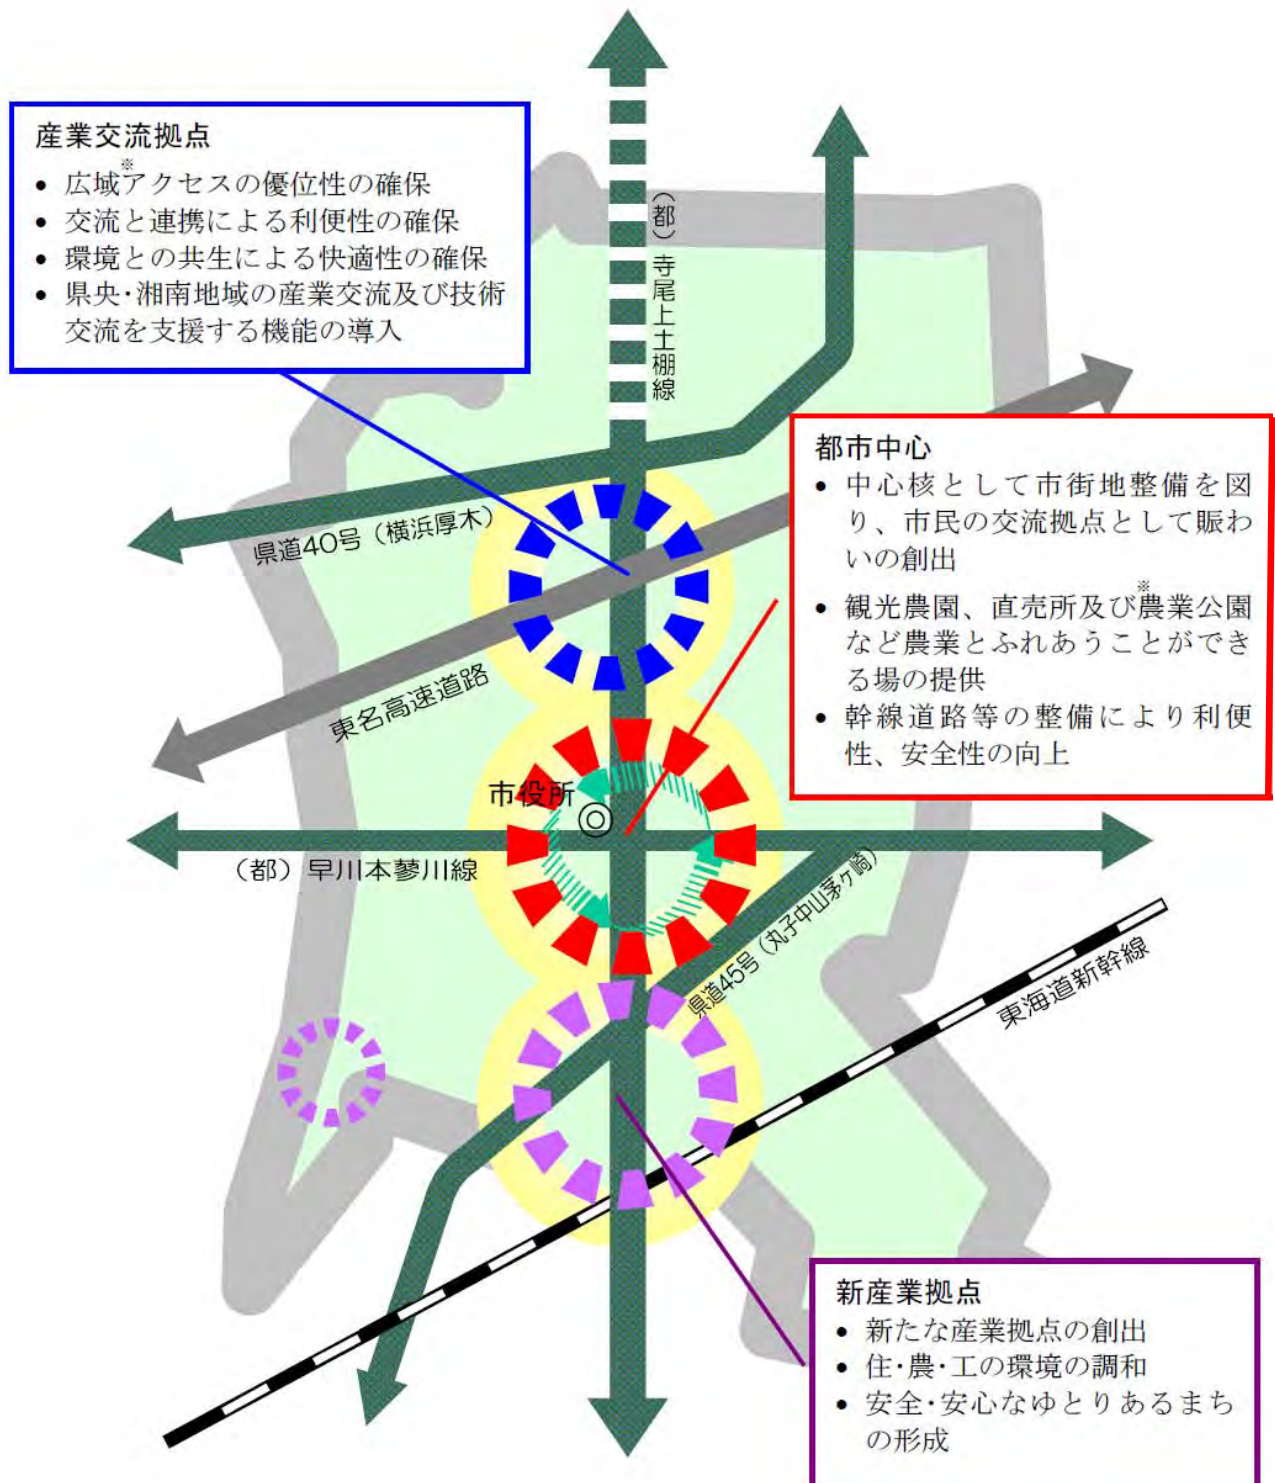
産業交流拠点
- 広域※アクセスの優位性の確保
- 交流と連携による利便性の確保
- 環境との共生による快適性の確保
- 県央・湘南地域の産業交流及び技術交流を支援する機能の導入

（都）寺尾上土棚線

都市中心
- 中心核として市街地整備を図り、市民の交流拠点として賑わいの創出
- 観光農園、直売所及び農業公園※など農業とふれあうことができる場の提供
- 幹線道路等の整備により利便性、安全性の向上

県道40号（横浜厚木）

東名高速道路

市役所

（都）早川本蓼川線

県道45号（丸子中山茅ヶ崎）

東海道新幹線

新産業拠点
- 新たな産業拠点の創出
- 住・農・工の環境の調和
- 安全・安心なゆとりあるまちの形成